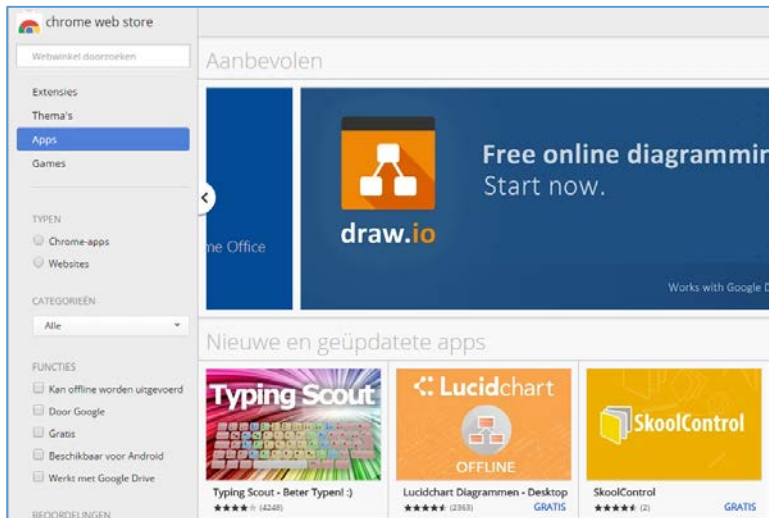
chrome web store

Webwinkel doorzoeken

Extensies
Thema's
Apps
Games

TYPEN
Chrome-apps
Websites

CATEGORIEËN
Alle

FUNCTIES
Kan offline worden uitgevoerd
Door Google
Gratis
Beschikbaar voor Android
Werkt met Google Drive

BEOORDELINGEN

Aanbevolen

ne Office

draw.io

Free online diagrammin
Start now.

Works with Google D

Nieuwe en geüpdatete apps

Typing Scout

Typing Scout - Beter Typen! :)
(4248)

Lucidchart
OFFLINE

Lucidchart Diagrammen - Desktop
(2363)
GRATIS

SkoolControl

SkoolControl
(2)
GRATIS